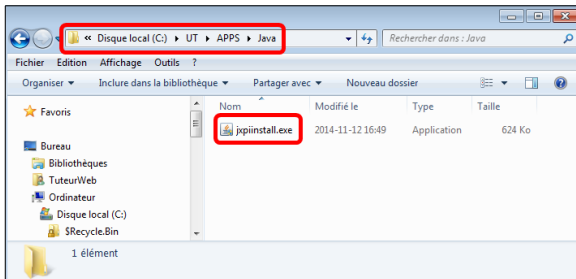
« Disque local (C:) ▸ UT ▸ APPS ▸ Java

Rechercher dans : Java

Fichier Edition Affichage Outils ?

Organiser ▾ Inclure dans la bibliothèque ▾ Partager avec ▾ Nouveau dossier

Favoris

Bureau
Bibliothèques
TuteurWeb
Ordinateur
Disque local (C:)
$Recycle.Bin

| Nom | Modifié le | Type | Taille |
|---|---|---|---|
| jxpiinstall.exe | 2014-11-12 16:49 | Application | 624 Ko |

1 élément